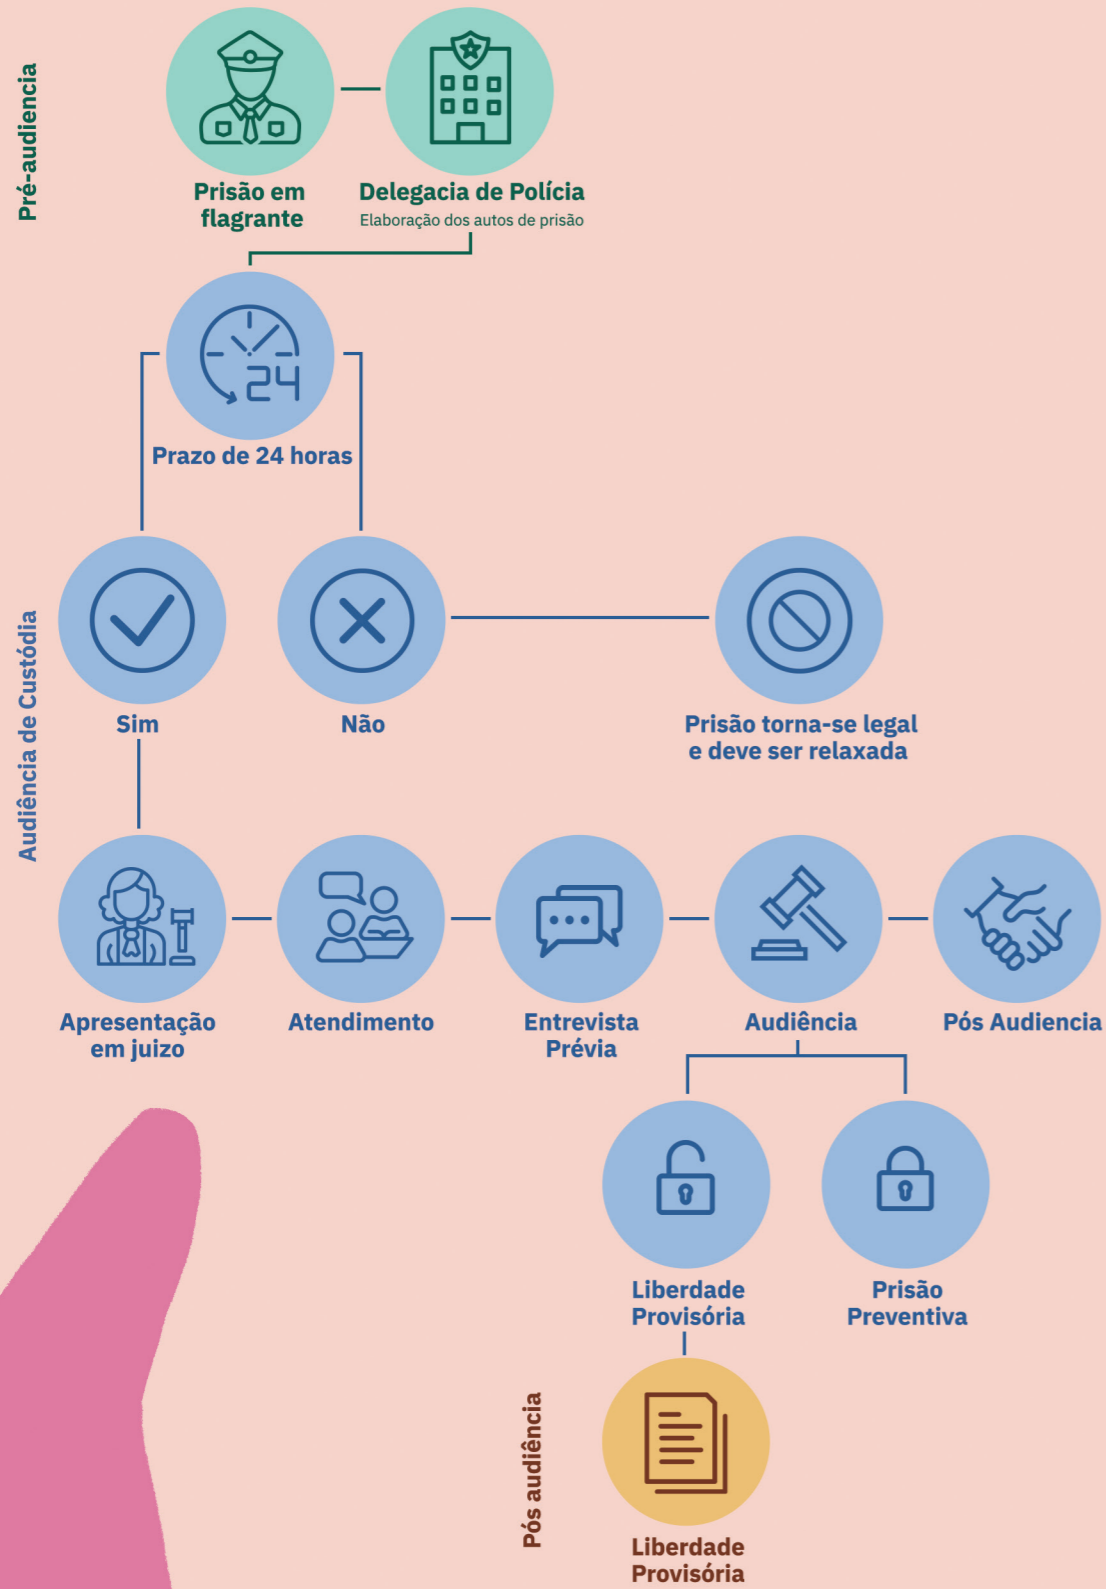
Pré-audiencia

Prisão em flagrante

Delegacia de Polícia
Elaboração dos autos de prisão

24

Prazo de 24 horas

Audiência de Custódia

Sim

Não

Prisão torna-se legal e deve ser relaxada

Apresentação em juizo

Atendimento

Entrevista Prévia

Audiência

Pós Audiencia

Liberdade Provisória

Prisão Preventiva

Pós audiência

Liberdade Provisória